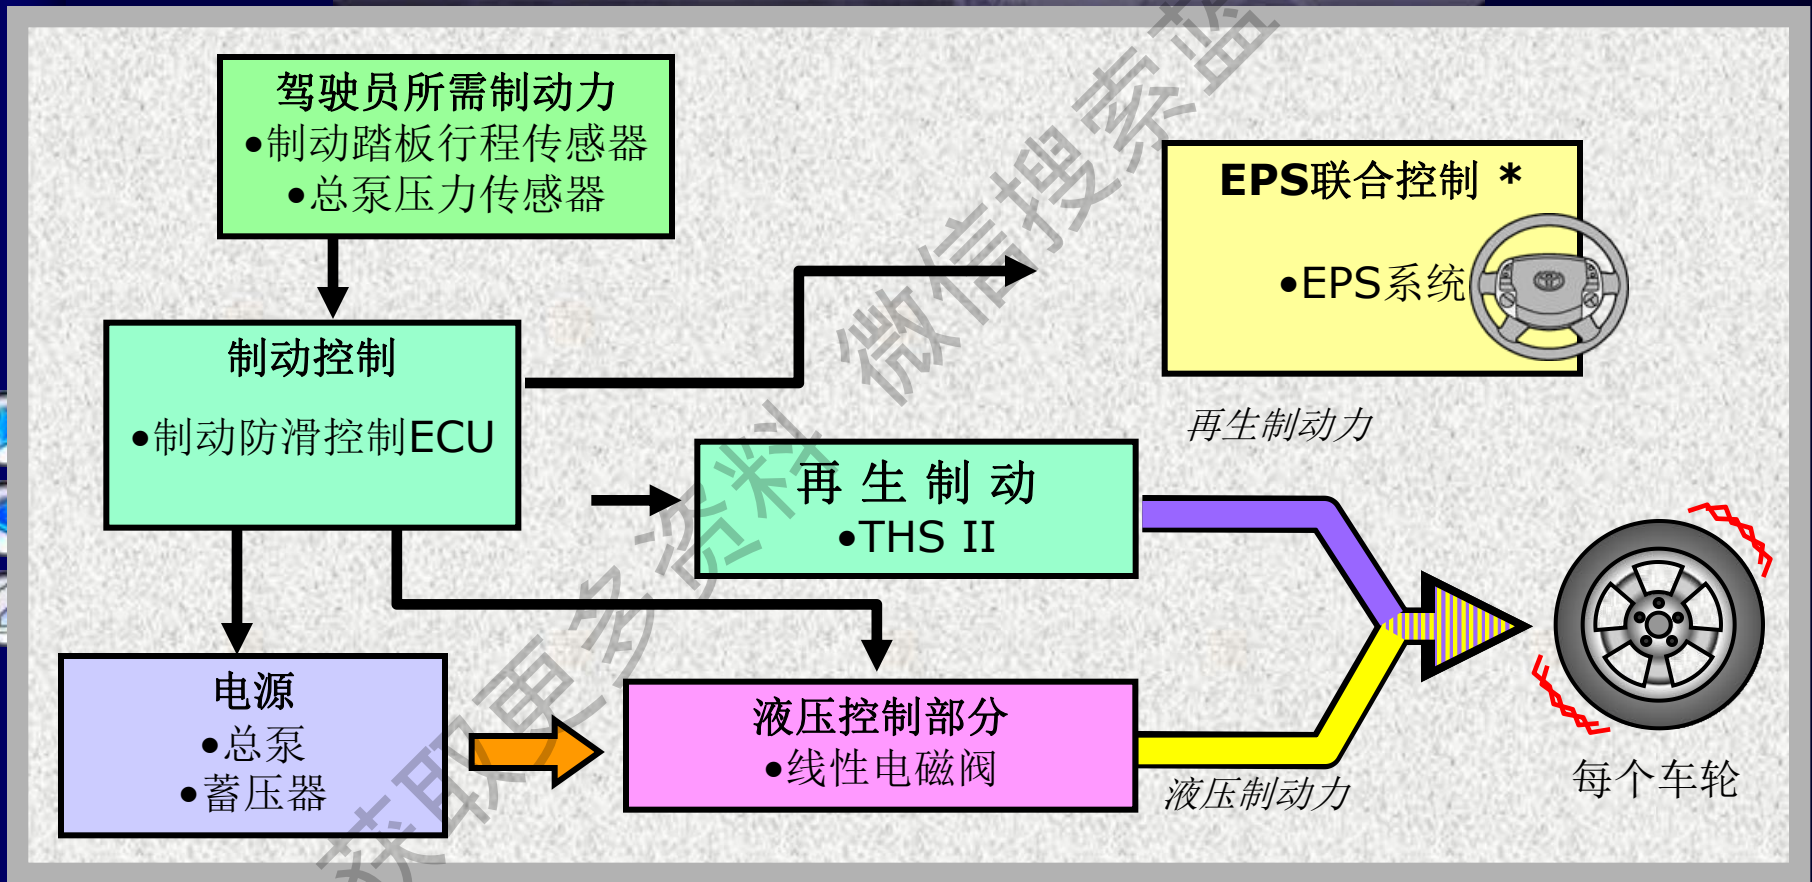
驾驶员所需制动力
•制动踏板行程传感器
•总泵压力传感器

EPS联合控制 *
•EPS系统

制动控制
•制动防滑控制ECU

再生制动力

再 生 制 动
•THS II

电源
•总泵
•蓄压器

液压控制部分
•线性电磁阀

液压制动力

每个车轮

获取更多资料 微信搜索蓝